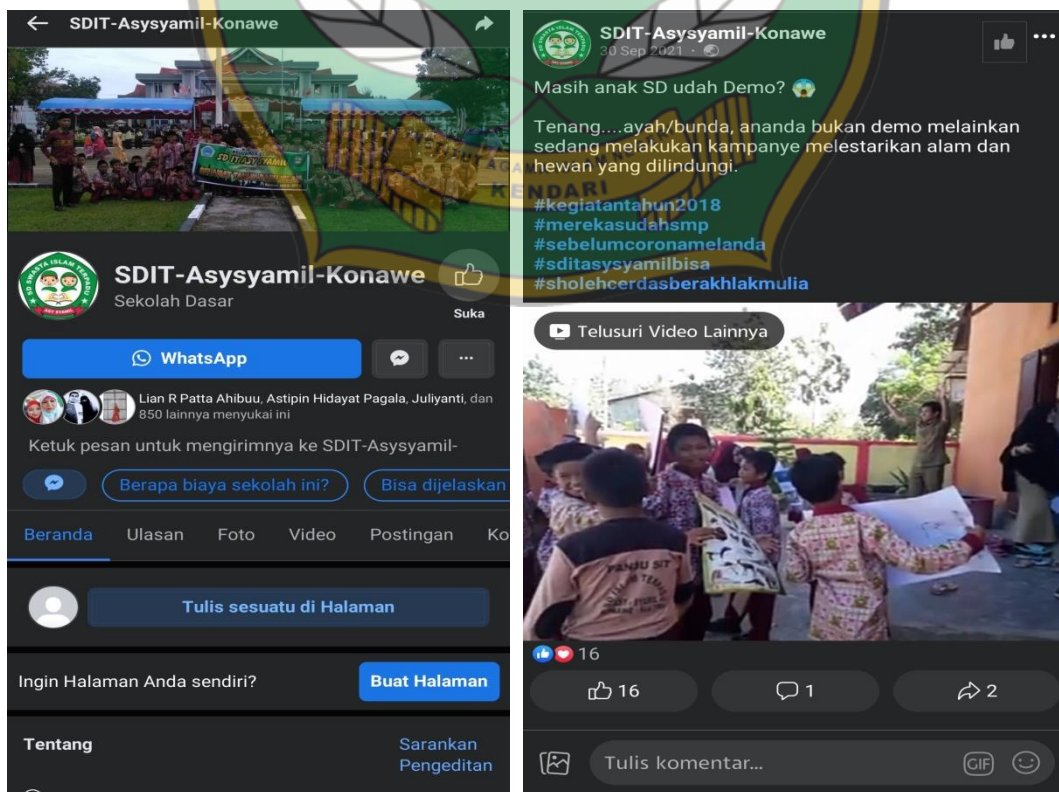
SDIT-Asysyamil-Konawe

SDIT-Asysyamil-Konawe

Sekolah Dasar

Suka

WhatsApp

...

Lian R Patta Ahibuu, Astipin Hidayat Pagala, Juliyanti, dan 850 lainnya menyukai ini

Ketuk pesan untuk mengirimnya ke SDIT-Asysyamil-

Berapa biaya sekolah ini?

Bisa dijelaskan

Beranda Ulasan Foto Video Postingan Ko

Tulis sesuatu di Halaman

Ingin Halaman Anda sendiri?

Buat Halaman

Tentang

Sarankan Pengeditan

SDIT-Asysyamil-Konawe

30 Sep 2021 ·

Masih anak SD udah Demo? 😱

Tenang....ayah/bunda, ananda bukan demo melainkan sedang melakukan kampanye melestarikan alam dan hewan yang dilindungi.

#kegiatantahun2018
#merekasudahsmp
#sebelumcoronamelanda
#sditasysyamilbisa
#sholehcerdasberakhlakmulia

Telusuri Video Lainnya

16

16

1

2

Tulis komentar...

GIF